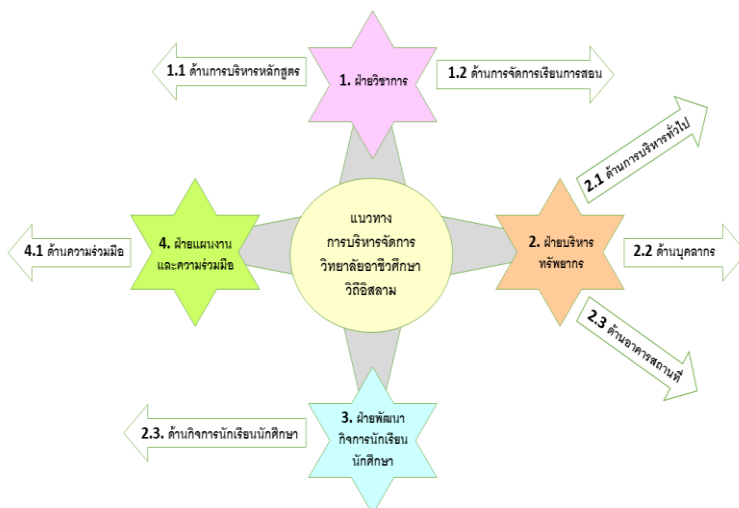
1.1 ด้านการบริหารหลักสูตร

1. ฝ่ายวิชาการ

1.2 ด้านการจัดการเรียนการสอน

2.1 ด้านการบริหารทั่วไป

4.1 ด้านความร่วมมือ

4. ฝ่ายแผนงาน และความร่วมมือ

แนวทาง การบริหารจัดการ วิทยาลัยอาชีวศึกษา วิถีอิสลาม

2. ฝ่ายบริหาร ทรัพยากร

2.2 ด้านบุคลากร

2.3 ด้านอาคารสถานที่

2.3. ด้านกิจการนักเรียนนักศึกษา

3. ฝ่ายพัฒนา กิจการนักเรียน นักศึกษา